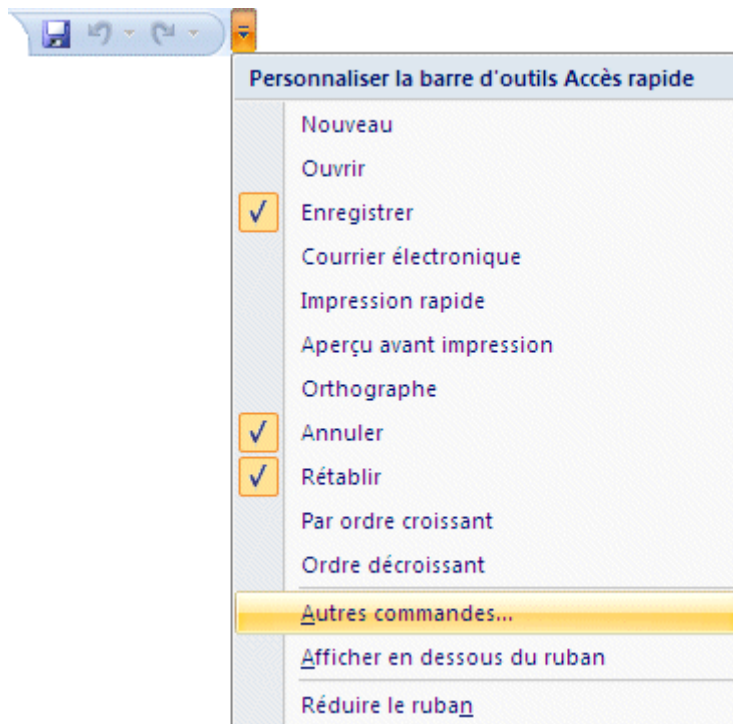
Personnaliser la barre d'outils Accès rapide

Nouveau

Ouvrir

✓ Enregistrer

Courrier électronique

Impression rapide

Aperçu avant impression

Orthographe

✓ Annuler

✓ Rétablir

Par ordre croissant

Ordre décroissant

Autres commandes...

Afficher en dessous du ruban

Réduire le ruban